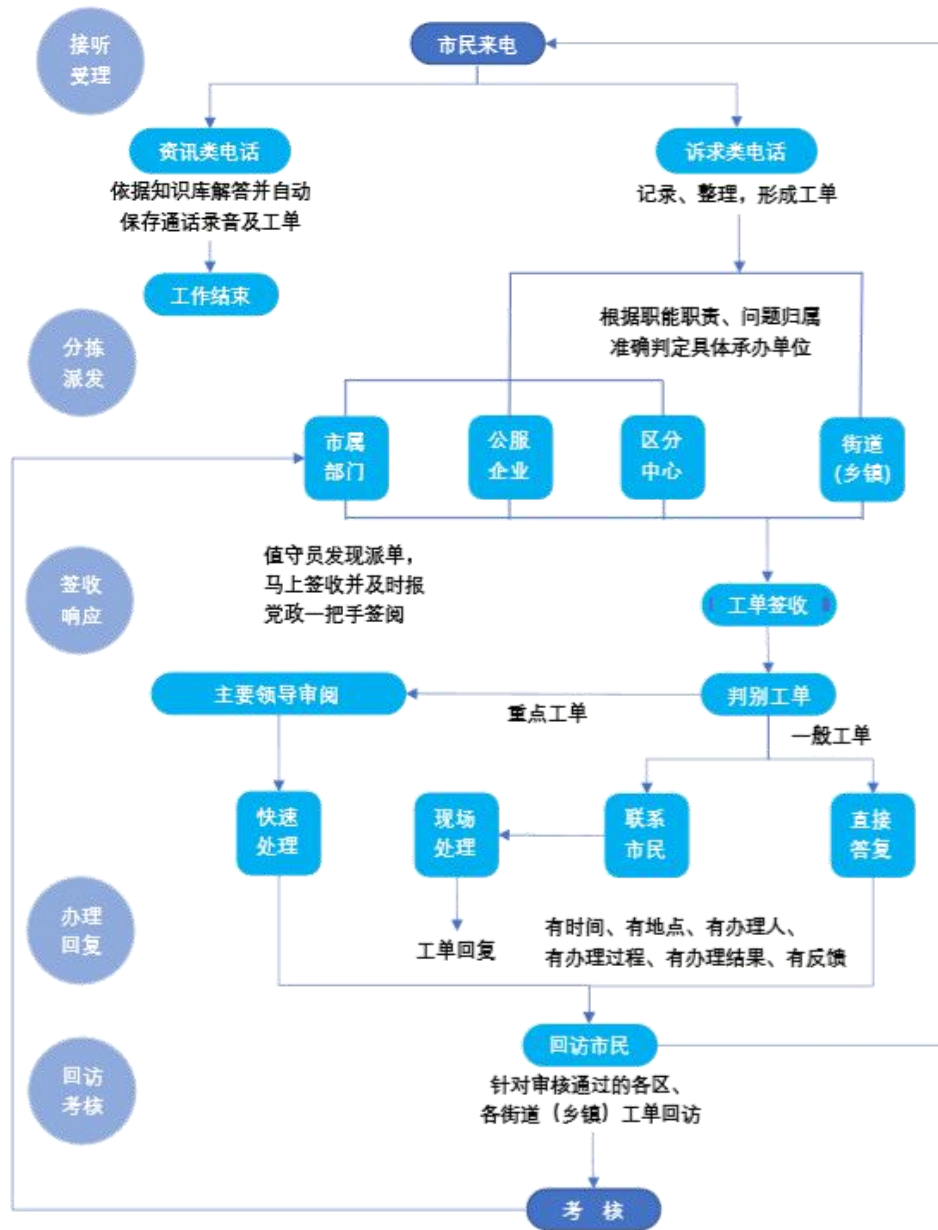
接听受理

市民来电

资讯类电话

依据知识库解答并自动保存通话录音及工单

工作结束

诉求类电话

记录、整理，形成工单

分拣派发

根据职能职责、问题归属准确判定具体承办单位

市属部门

公服企业

区分中心

街道（乡镇）

签收响应

值守员发现派单，马上签收并及时报党政一把手签阅

工单签收

主要领导审阅

判别工单

重点工单

一般工单

快速处理

现场处理

联系市民

直接答复

办理回复

工单回复

有时间、有地点、有办理人、有办理过程、有办理结果、有反馈

回访考核

回访市民

针对审核通过的各区、各街道（乡镇）工单回访

考 核